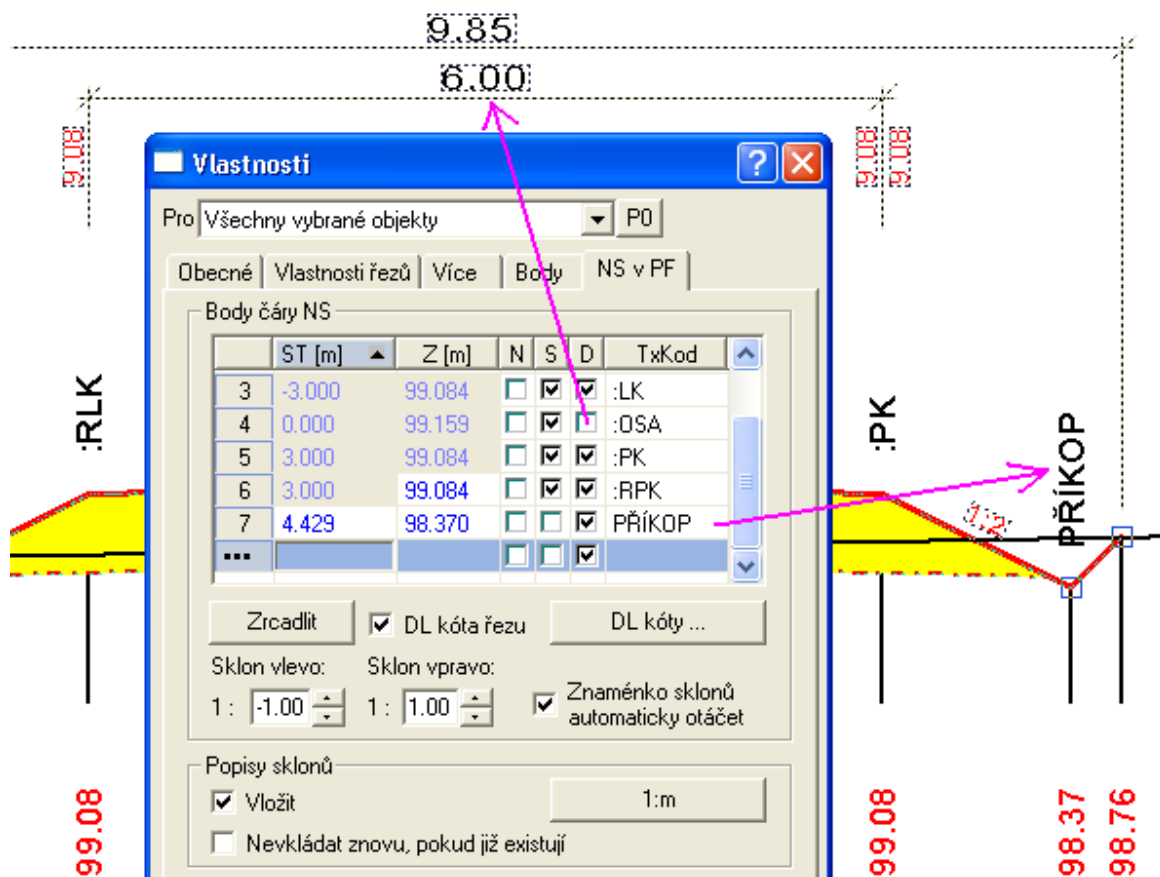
9.85

6.00

9.08

9.08 9.08

Vlastnosti

Pro Všechny vybrané objekty P0

Obecné Vlastnosti řezů Více Body NS v PF

Body čáry NS

| | ST [m] | Z [m] | N | S | D | TxKod |
|---|---|---|---|---|---|---|
| 3 | -3.000 | 99.084 | ☐ | ☑ | ☑ | :LK |
| 4 | 0.000 | 99.159 | ☐ | ☑ | ☐ | :OSA |
| 5 | 3.000 | 99.084 | ☐ | ☑ | ☑ | :PK |
| 6 | 3.000 | 99.084 | ☐ | ☑ | ☑ | :RPK |
| 7 | 4.429 | 98.370 | ☐ | ☐ | ☑ | PŘÍKOP |
| ... | | | ☐ | ☐ | ☑ | |

Zrcadlit ☑ DL kóta řezu DL kóty ...

Sklon vlevo: 1 : -1.00 Sklon vpravo: 1 : 1.00 ☑ Znaménko sklonů automaticky otáčet

Popisy sklonů

☑ Vložit 1:m

☐ Nevkládat znovu, pokud již existují

:RLK

:PK

PŘÍKOP

1:2

99.08

99.08

98.37

98.76